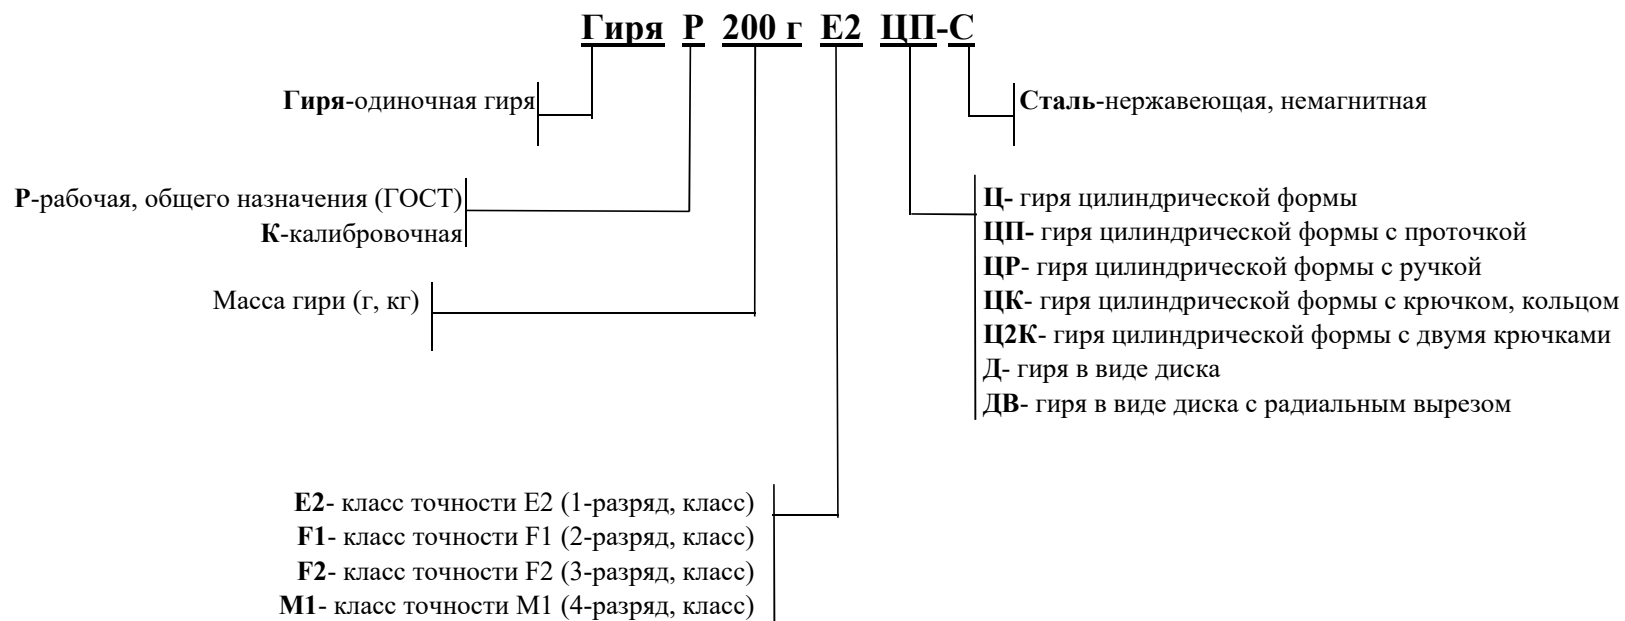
Гиря Р 200 г Е2 ЦП-С

Гиря-одиночная гиря

Сталь-нержавеющая, немагнитная

Р-рабочая, общего назначения (ГОСТ)
К-калибровочная

Ц- гиря цилиндрической формы
ЦП- гиря цилиндрической формы с проточкой
ЦР- гиря цилиндрической формы с ручкой
ЦК- гиря цилиндрической формы с крючком, кольцом
Ц2К- гиря цилиндрической формы с двумя крючками
Д- гиря в виде диска
ДВ- гиря в виде диска с радиальным вырезом

Масса гири (г, кг)

Е2- класс точности Е2 (1-разряд, класс)
F1- класс точности F1 (2-разряд, класс)
F2- класс точности F2 (3-разряд, класс)
М1- класс точности М1 (4-разряд, класс)